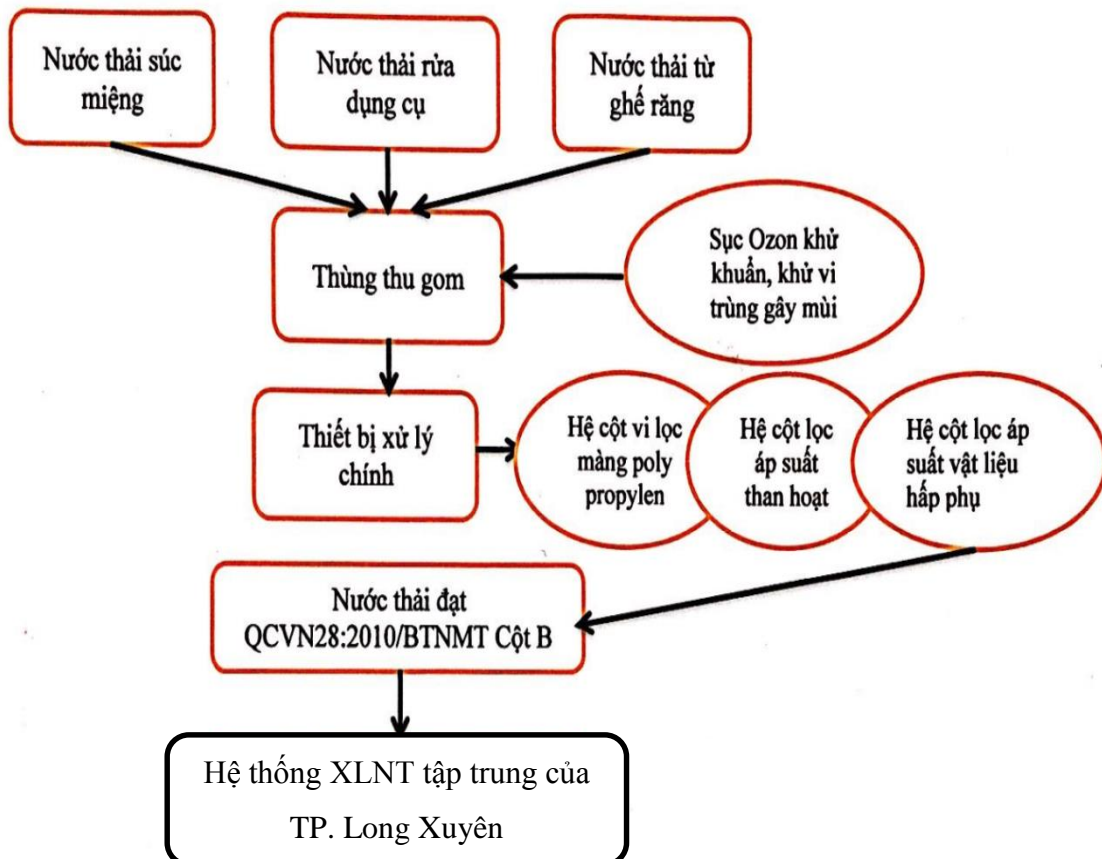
Nước thải súc miệng

Nước thải rửa dụng cụ

Nước thải từ ghế răng

Thùng thu gom

Sục Ozon khử khuẩn, khử vi trùng gây mùi

Thiết bị xử lý chính

Hệ cột vi lọc màng poly propylen

Hệ cột lọc áp suất than hoạt

Hệ cột lọc áp suất vật liệu hấp phụ

Nước thải đạt QCVN28:2010/BTNMT Cột B

Hệ thống XLNT tập trung của TP. Long Xuyên